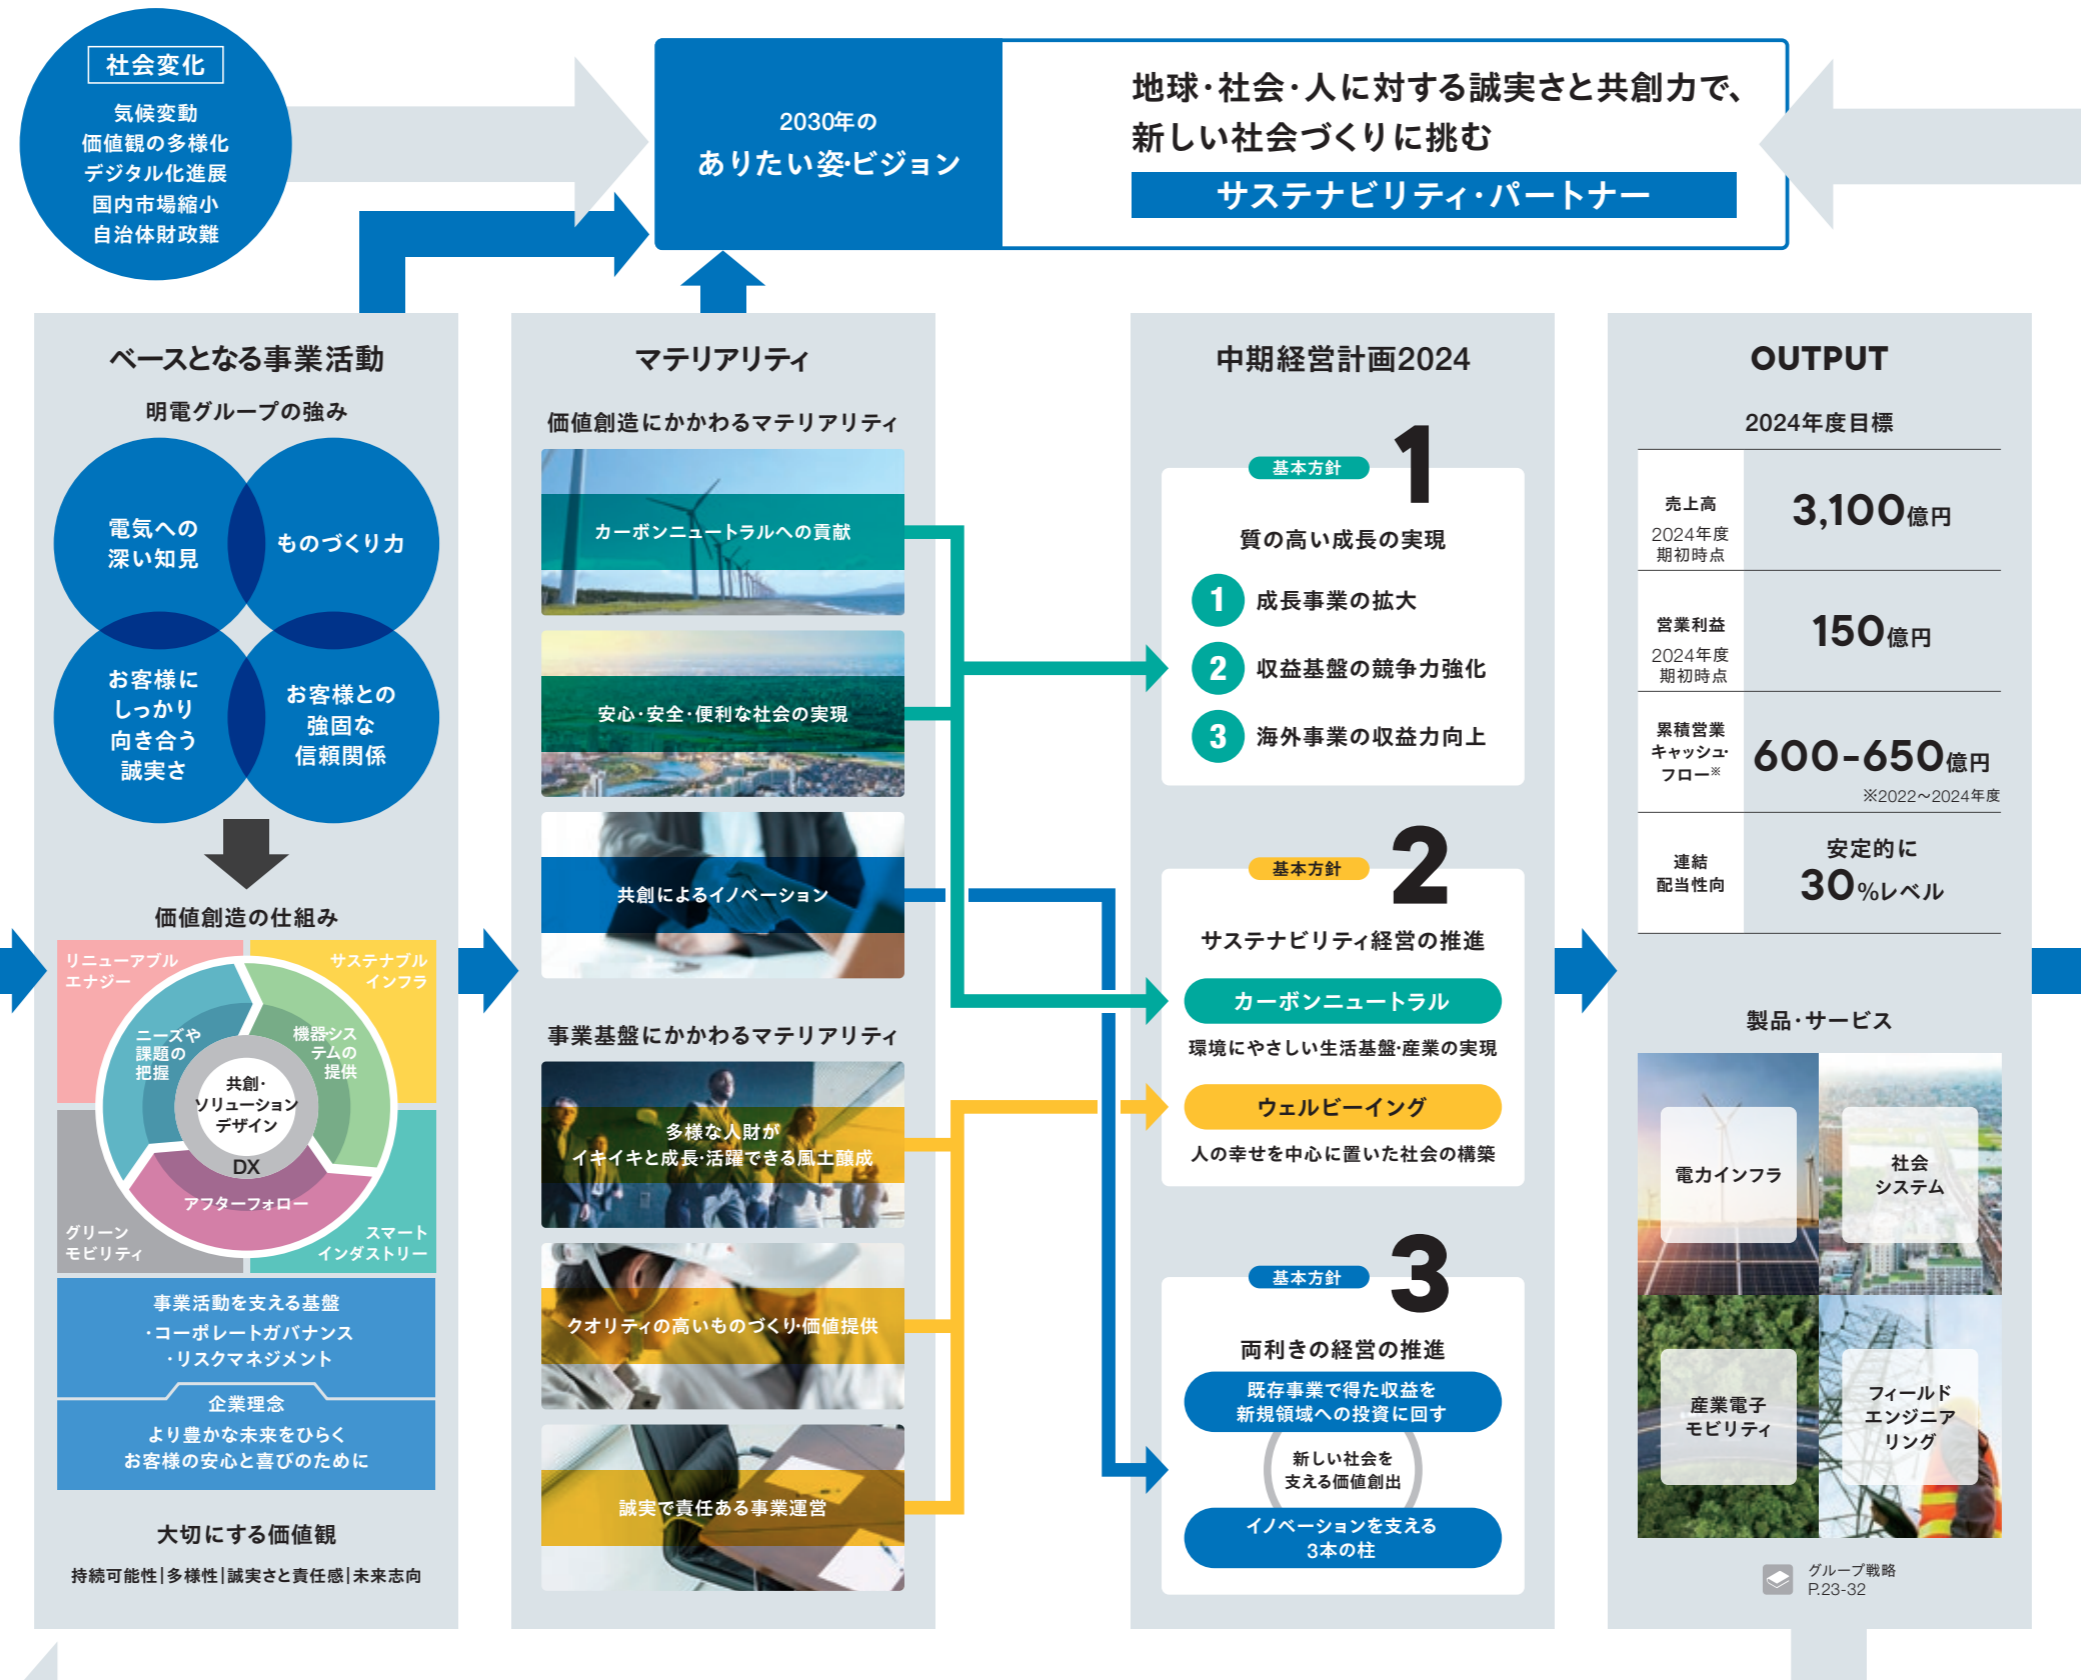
社会変化
気候変動
価値観の多様化
デジタル化進展
国内市場縮小
自治体財政難

2030年の
ありたい姿·ビジョン

地球·社会·人に対する誠実さと共創力で、
新しい社会づくりに挑む
サステナビリティ·パートナー

ベースとなる事業活動
明電グループの強み
電気への深い知見
ものづくり力
お客様にしっかり向き合う誠実さ
お客様との強固な信頼関係

価値創造の仕組み
リニューアブルエナジー
サステナブルインフラ
ニーズや課題の把握
機器·システムの提供
共創·ソリューションデザイン
DX
アフターフォロー
グリーンモビリティ
スマートインダストリー

事業活動を支える基盤
·コーポレートガバナンス
·リスクマネジメント
企業理念
より豊かな未来をひらく
お客様の安心と喜びのために

大切にする価値観
持続可能性|多様性|誠実さと責任感|未来志向

マテリアリティ
価値創造にかかわるマテリアリティ
カーボンニュートラルへの貢献
安心·安全·便利な社会の実現
共創によるイノベーション
事業基盤にかかわるマテリアリティ
多様な人財が
イキイキと成長·活躍できる風土醸成
クオリティの高いものづくり·価値提供
誠実で責任ある事業運営

中期経営計画2024
基本方針 1
質の高い成長の実現
1 成長事業の拡大
2 収益基盤の競争力強化
3 海外事業の収益力向上

基本方針 2
サステナビリティ経営の推進
カーボンニュートラル
環境にやさしい生活基盤·産業の実現
ウェルビーイング
人の幸せを中心に置いた社会の構築

基本方針 3
両利きの経営の推進
既存事業で得た収益を
新規領域への投資に回す
新しい社会を
支える価値創出
イノベーションを支える
3本の柱

OUTPUT
2024年度目標
| | |
|---|---|
| 売上高 2024年度期初時点 | 3,100億円 |
| 営業利益 2024年度期初時点 | 150億円 |
| 累積営業キャッシュ·フロー※ | 600-650億円 ※2022~2024年度 |
| 連結配当性向 | 安定的に 30%レベル |

製品·サービス
電力インフラ
社会システム
産業電子モビリティ
フィールドエンジニアリング

グループ戦略
P.23-32